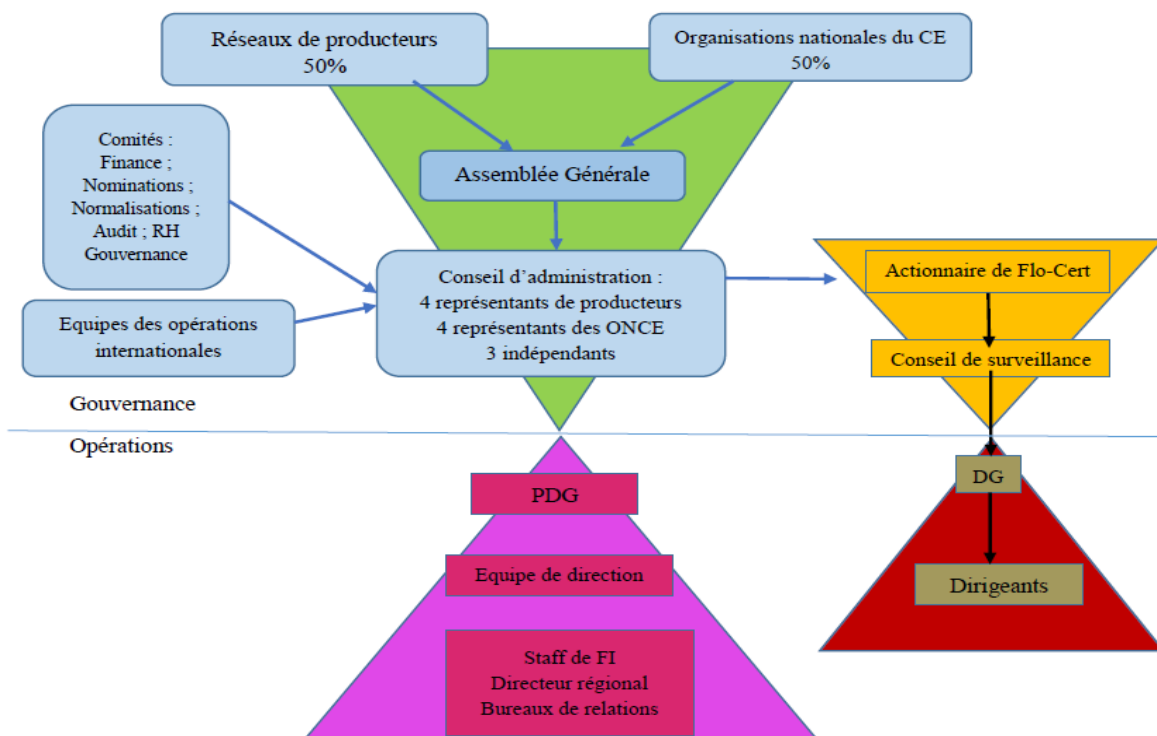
Réseaux de producteurs
50%

Organisations nationales du CE
50%

Comités :
Finance ;
Nominations ;
Normalisations ;
Audit ; RH
Gouvernance

Assemblée Générale

Conseil d'administration :
4 représentants de producteurs
4 représentants des ONCE
3 indépendants

Equipes des opérations internationales

Actionnaire de Flo-Cert

Conseil de surveillance

Gouvernance

Opérations

PDG

Equipe de direction

Staff de FI
Directeur régional
Bureaux de relations

DG

Dirigeants